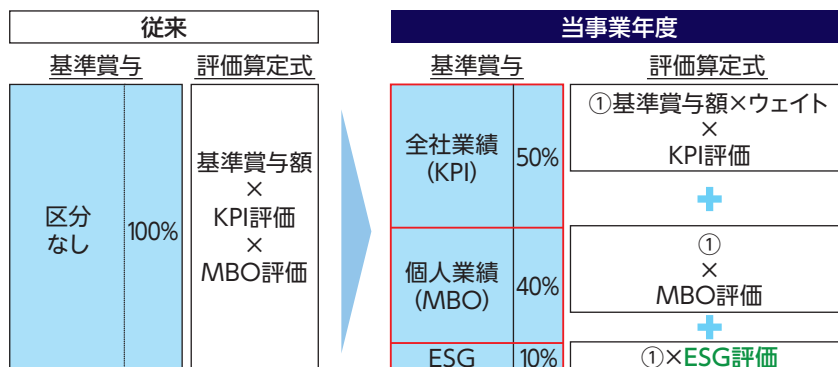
従来

基準賞与

評価算定式

| 区分なし | 100% |
|---|---|

基準賞与額
×
KPI評価
×
MBO評価

当事業年度

基準賞与

評価算定式

| 全社業績 (KPI) | 50% |
|---|---|
| 個人業績 (MBO) | 40% |
| ESG | 10% |

①基準賞与額×ウェイト
×
KPI評価

+

①
×
MBO評価

+

①×ESG評価